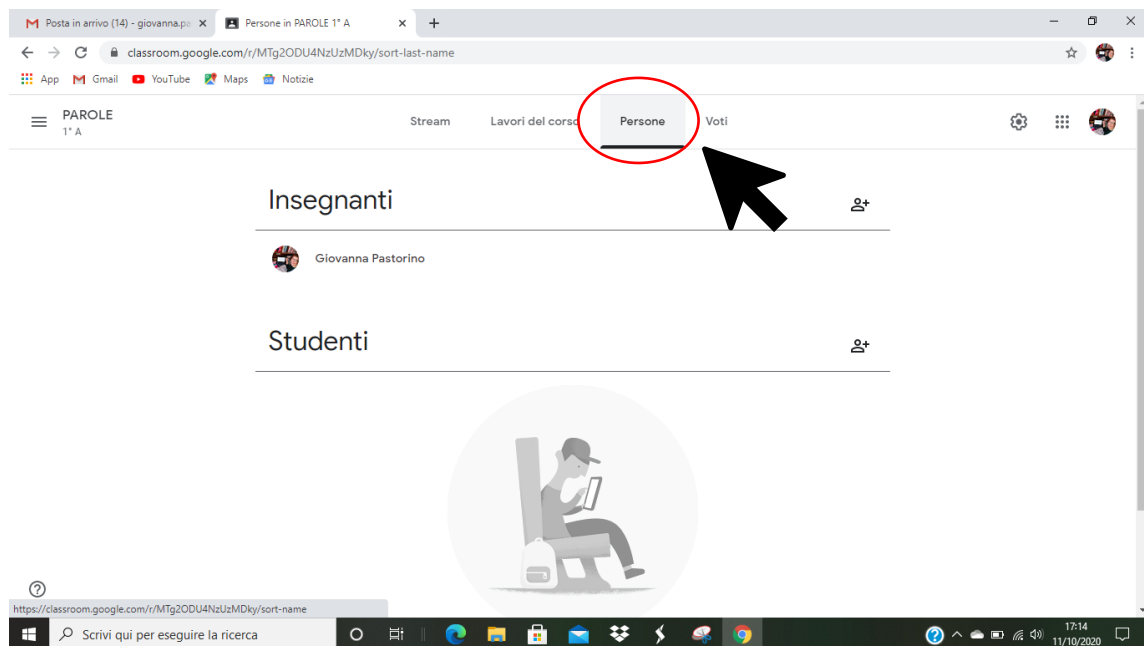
Posta in arrivo (14) - giovanna.pa ×
Persone in PAROLE 1° A ×
+

classroom.google.com/r/MTg2ODU4NzUzMDky/sort-last-name

App Gmail YouTube Maps Notizie

PAROLE
1° A

Stream Lavori del corso Persone Voti

Insegnanti

Giovanna Pastorino

Studenti

https://classroom.google.com/r/MTg2ODU4NzUzMDky/sort-name

Scrivi qui per eseguire la ricerca

17:14
11/10/2020